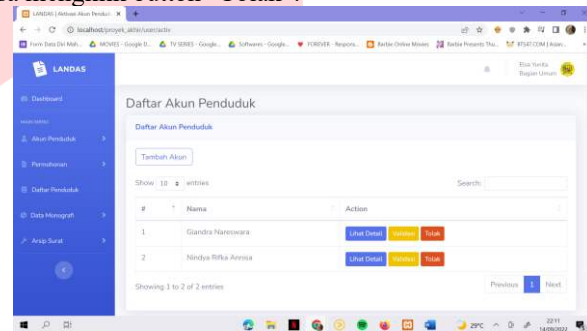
LANDAS | Aktivasi Akun Pendud...
localhost/proyek_akhir/user/activ
Form Data Diri Mah... MOVIES - Google D... TV SERIES - Google... Softwares - Google... FOREVER - Respons... Barbie Online Movies Barbie Presents Thu... BTSXT.COM | Asian...

LANDAS
Dashboard
Akun Penduduk
Permohonan
Daftar Penduduk
Data Monografi
Arsip Surat

Elsa Yunita
Bagian Umum

Daftar Akun Penduduk
Daftar Akun Penduduk
Tambah Akun
Show 10 entries
Search:

| # | Nama | Action |
|---|---|---|
| 1 | Giandra Nareswara | Lihat Detail Validasi Tolak |
| 2 | Nindya Rifka Annisa | Lihat Detail Validasi Tolak |

Showing 1 to 2 of 2 entries
Previous 1 Next

29°C
22:11
14/09/2022